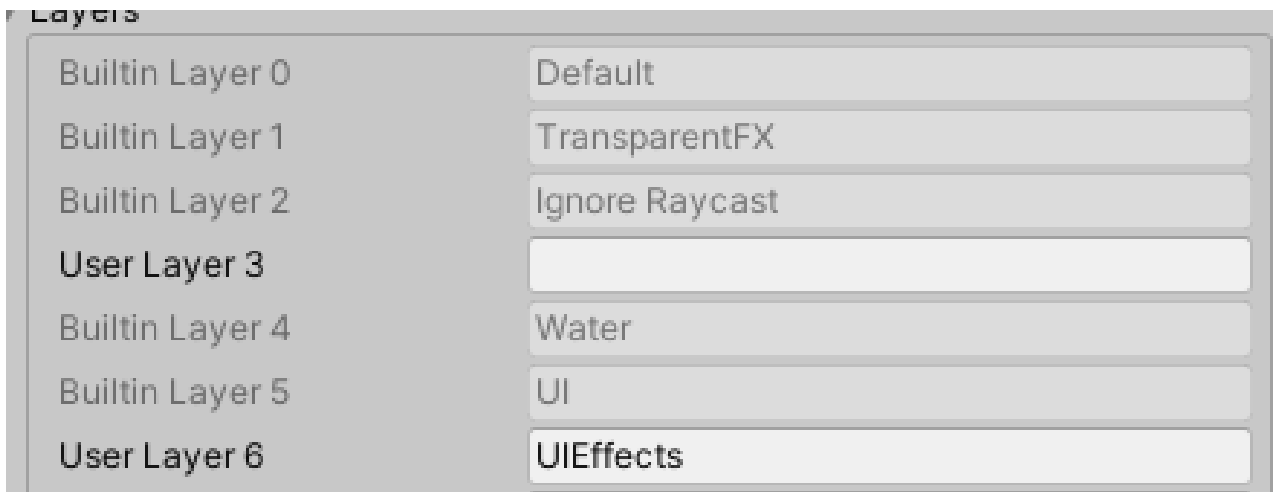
Layers

| | |
|---|---|
| Builtin Layer 0 | Default |
| Builtin Layer 1 | TransparentFX |
| Builtin Layer 2 | Ignore Raycast |
| User Layer 3 | |
| Builtin Layer 4 | Water |
| Builtin Layer 5 | UI |
| User Layer 6 | UIEffects |